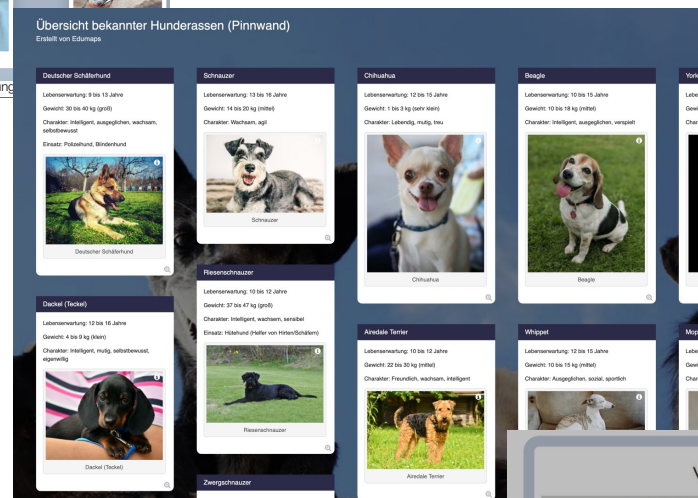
Übersicht bekannter Hunderassen (Pinnwand)
Erstellt von Edumaps

ng

Deutscher Schäferhund

Lebenserwartung: 9 bis 13 Jahre

Gewicht: 30 bis 40 kg (groß)

Charakter: Intelligent, ausgeglichen, wachsam, selbstbewusst

Einsatz: Polizeihund, Blindenhund

Deutscher Schäferhund

Dackel (Teckel)

Lebenserwartung: 12 bis 16 Jahre

Gewicht: 4 bis 9 kg (klein)

Charakter: Intelligent, mutig, selbstbewusst, eigenwillig

Dackel (Teckel)

Schnauzer

Lebenserwartung: 13 bis 16 Jahre

Gewicht: 14 bis 20 kg (mittel)

Charakter: Wachsam, agil

Schnauzer

Riesenschnauzer

Lebenserwartung: 10 bis 12 Jahre

Gewicht: 37 bis 47 kg (groß)

Charakter: Intelligent, wachsam, sensibel

Einsatz: Hütehund (Helfer von Hirten/Schäfern)

Riesenschnauzer

Zwergschnauzer

Chihuahua

Lebenserwartung: 12 bis 15 Jahre

Gewicht: 1 bis 3 kg (sehr klein)

Charakter: Lebendig, mutig, treu

Chihuahua

Airedale Terrier

Lebenserwartung: 10 bis 12 Jahre

Gewicht: 22 bis 30 kg (mittel)

Charakter: Freundlich, wachsam, intelligent

Airedale Terrier

Beagle

Lebenserwartung: 10 bis 15 Jahre

Gewicht: 10 bis 18 kg (mittel)

Charakter: Intelligent, ausgeglichen, verspielt

Beagle

Whippet

Lebenserwartung: 12 bis 15 Jahre

Gewicht: 10 bis 15 kg (mittel)

Charakter: Ausgeglichen, sozial, sportlich

York
Lebe
Gewi
Chara

Mop
Lebe
Gewi
Chara